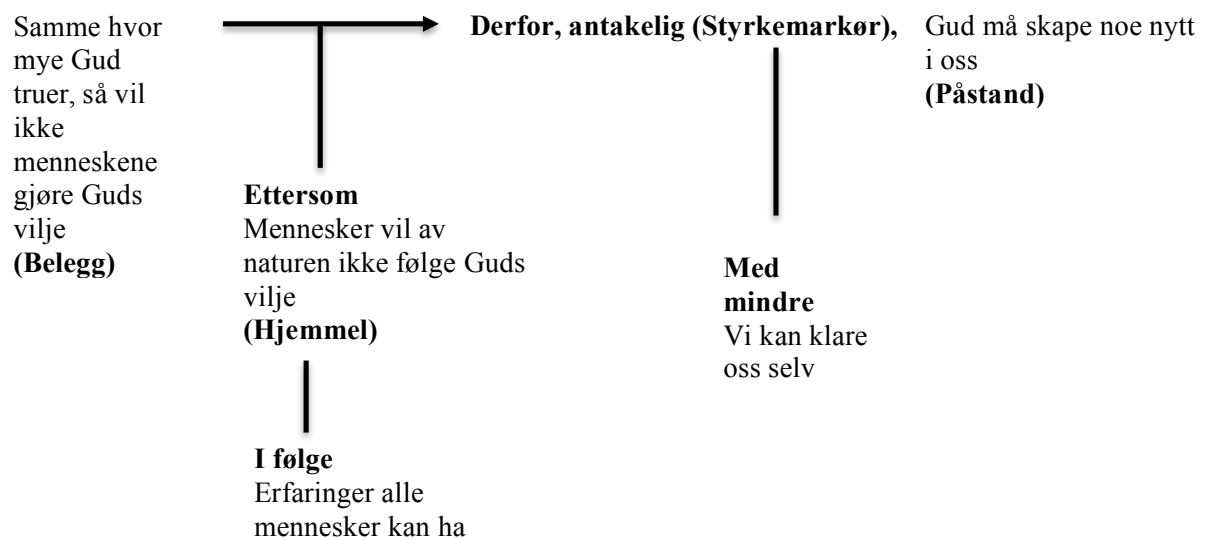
Samme hvor mye Gud truer, så vil ikke menneskene gjøre Guds vilje
**(Belegg)**

**Derfor, antakelig (Styrkemarkør),**

Gud må skape noe nytt i oss
**(Påstand)**

**Ettersom**
Mennesker vil av naturen ikke følge Guds vilje
**(Hjemmel)**

**Med mindre**
Vi kan klare oss selv

**I følge**
Erfaringer alle mennesker kan ha